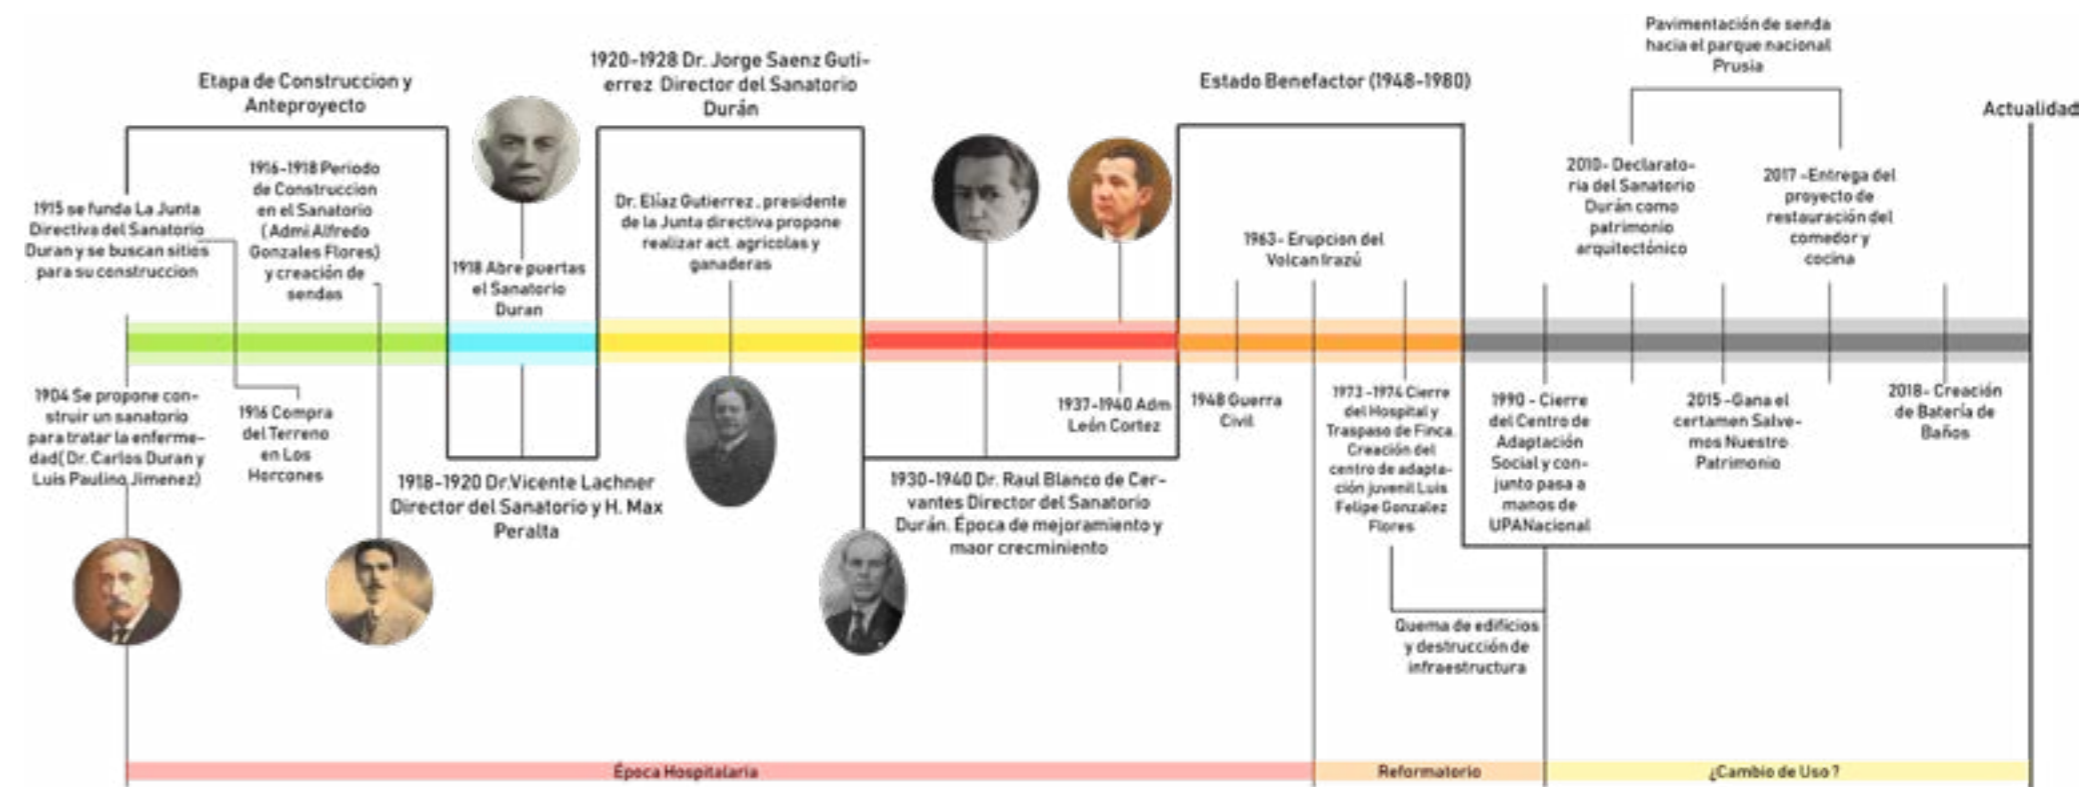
Pavimentación de senda hacia el parque nacional Prusia

Etapa de Construccion y Anteproyecto

1920-1928 Dr. Jorge Saenz Gutierrez Director del Sanatorio Durán

Estado Benefactor (1948-1980)

Actualidad

1915 se funda La Junta Directiva del Sanatorio Duran y se buscan sitios para su construccion

1916-1918 Periodo de Construccion en el Sanatorio (Admi Alfredo Gonzales Flores) y creación de sendas

1918 Abre puertas el Sanatorio Duran

Dr. Elíaz Gutierrez , presidente de la Junta directiva propone realizar act. agricolas y ganaderas

1963- Erupcion del Volcan Irazú

2010- Declaratoria del Sanatorio Durán como patrimonio arquitectónico

2017 -Entrega del proyecto de restauración del comedor y cocina

1904 Se propone construir un sanatorio para tratar la enfermedad( Dr. Carlos Duran y Luis Paulino Jimenez)

1916 Compra del Terreno en Los Horcones

1918-1920 Dr.Vicente Lachner Director del Sanatorio y H. Max Peralta

1937-1940 Adm León Cortez

1948 Guerra Civil

1973 -1974 Cierre del Hospital y Traspaso de Finca. Creación del centro de adaptación juvenil Luis Felipe Gonzalez Flores

1990 - Cierre del Centro de Adaptación Social y conjunto pasa a manos de UPANacional

2015 -Gana el certamen Salvemos Nuestro Patrimonio

2018- Creación de Batería de Baños

1930-1940 Dr. Raul Blanco de Cervantes Director del Sanatorio Durán. Época de mejoramiento y maor crecminiento

Quema de edificios y destrucción de infraestructura

Época Hospitalaria

Reformatorio

¿Cambio de Uso ?